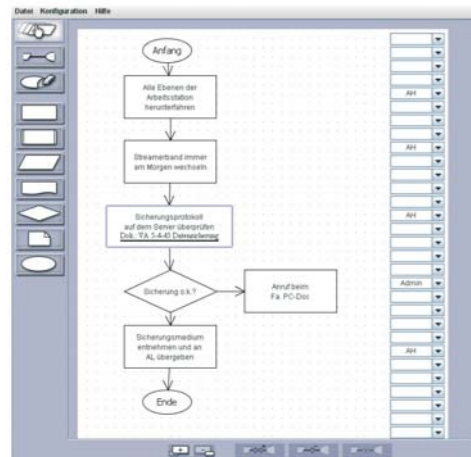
Datei Konfiguration Hilfe

Anfang

Alle Ebenen der Arbeitsstation herunterfahren

Streamerband immer am Morgen wechseln

Sicherungsprotokoll auf dem Server überprüfen Dok.: FA 5-4-45 Datensicherung

Sicherung o.k.?

Anruf beim Fa. PC-Doc

Sicherungsmedium entnehmen und an AL übergeben

Ende

AH

AH

AH

Admin

AH